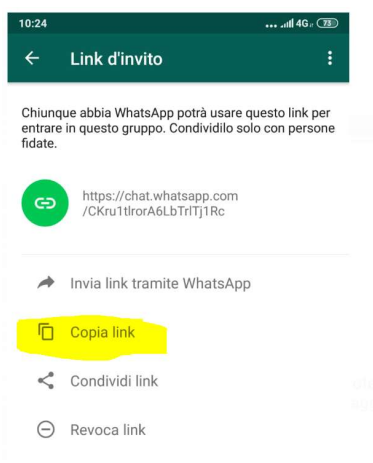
10:24 4G 73

Link d'invito

Chiunque abbia WhatsApp potrà usare questo link per entrare in questo gruppo. Condividilo solo con persone fidate.

https://chat.whatsapp.com/CKru1tlrorA6LbTrlTj1Rc

Invia link tramite WhatsApp

Copia link

Condividi link

Revoca link